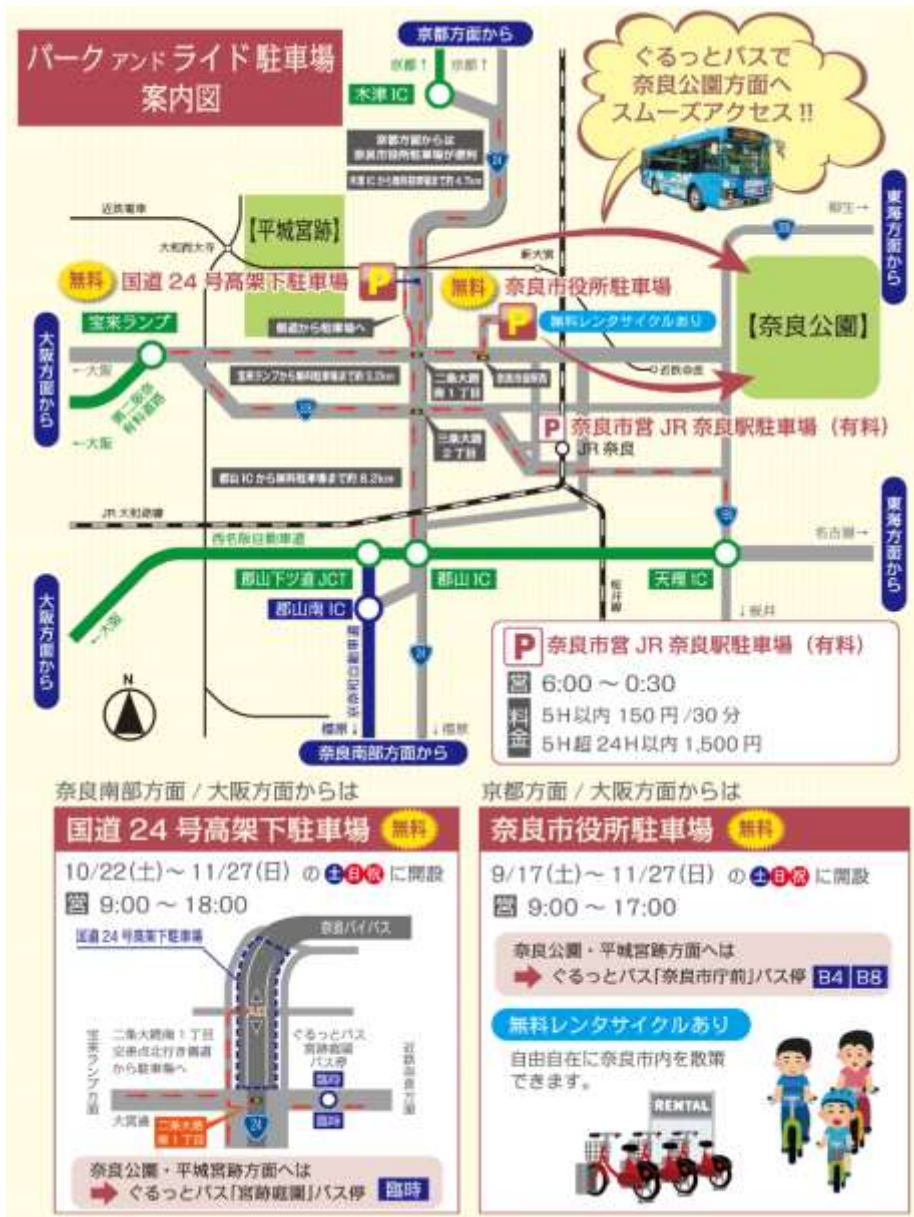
パーク アンド ライド駐車場
案内図

京都方面から

京都↑ 京都↑

木津 IC

京都方面からは
奈良市役所駐車場が便利
木津 IC から無料駐車場まで約 4.7km

24

ぐるっとバスで
奈良公園方面へ
スムーズアクセス !!

東海方面から

柳生→

369

近鉄電車

大和西大寺

【平城宮跡】

新大宮

無料 国道 24 号高架下駐車場

無料 奈良市役所駐車場

大阪方面から

宝来ランプ

無料レンタサイクルあり

【奈良公園】

側道から駐車場へ

←大阪

第二阪奈有料道路

←大阪

宝来ランプから無料駐車場まで約 3.2km

二条大路南 1 丁目

奈良市役所

近鉄奈良

308

奈良市営 JR 奈良駅駐車場(有料)

三条大路 2 丁目

JR 奈良

郡山 IC から無料駐車場まで約 6.2km

東海方面から

JR 大和路線

169

名古屋→

西名阪自動車道

大阪方面から

←大阪

郡山下ツ道 JCT

郡山 IC

天理 IC

郡山南 IC

京奈和自動車道

桜井線

↓桜井

N

24

橿原↓

↓橿原

奈良南部方面から

奈良市営 JR 奈良駅駐車場(有料)

営 6:00 ~ 0:30

料金 5H以内 150 円 /30 分
5H超 24H以内 1,500 円

奈良南部方面 / 大阪方面からは

国道 24 号高架下駐車場 無料

10/22(土)~ 11/27(日) の 土日祝 に開設

営 9:00 ~ 18:00

国道 24 号高架下駐車場

奈良バイパス

宝来ランプ方面

二条大路南 1 丁目交差点北行き側道から駐車場へ

ぐるっとバス宮跡庭園バス停

臨時

近鉄奈良方面

大宮通

二条大路南 1 丁目

24

臨時

奈良公園・平城宮跡方面へは
ぐるっとバス「宮跡庭園」バス停 臨時

京都方面 / 大阪方面からは

奈良市役所駐車場 無料

9/17(土)~ 11/27(日) の 土日祝 に開設

営 9:00 ~ 17:00

奈良公園・平城宮跡方面へは
ぐるっとバス「奈良市庁前」バス停 B4 B8

無料レンタサイクルあり

自由自在に奈良市内を散策できます。

RENTAL